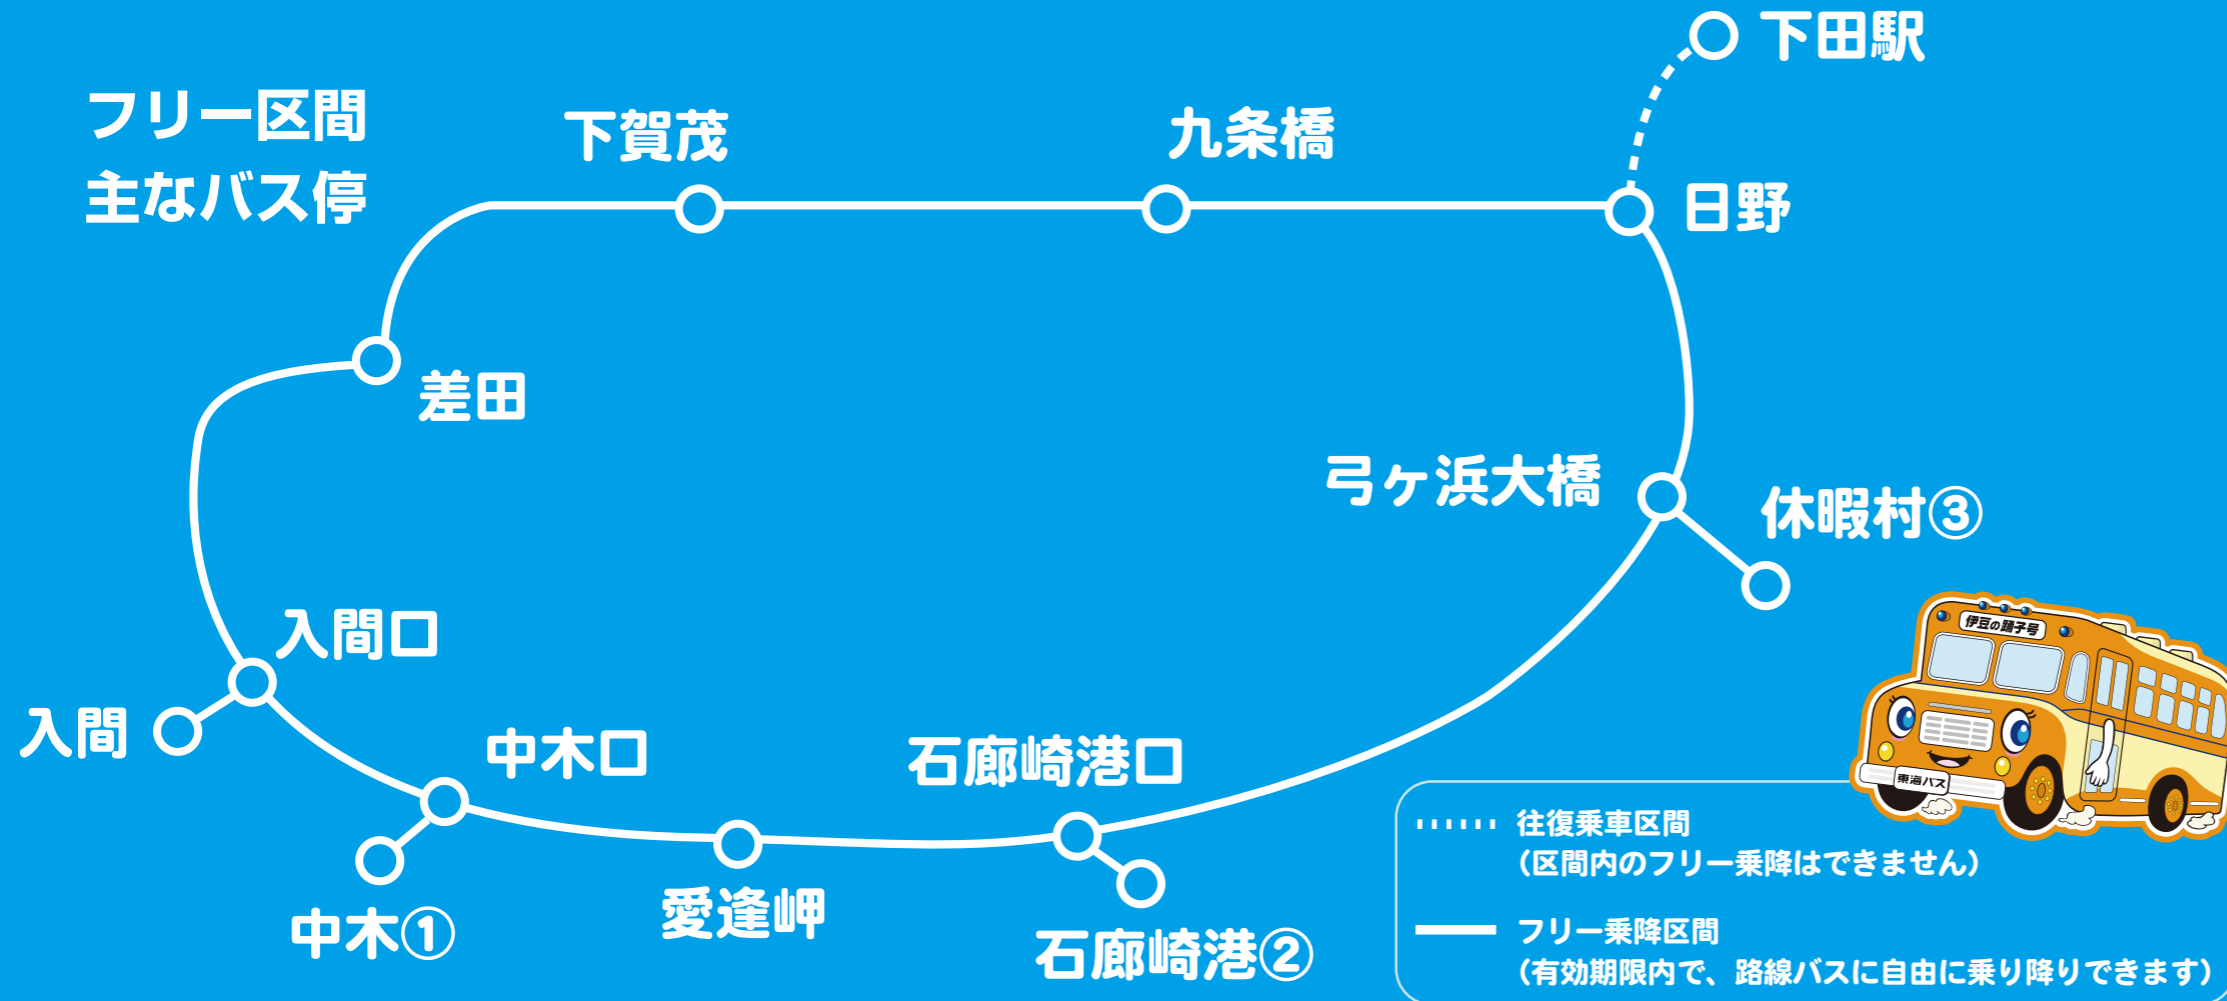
フリー区間
主なバス停

下田駅
下賀茂
九条橋
日野
差田
弓ヶ浜大橋
休暇村③
入間口
入間
中木口
中木①
愛逢岬
石廊崎港口
石廊崎港②

伊豆の踊子号
東海バス

往復乗車区間
(区間内のフリー乗降はできません)
フリー乗降区間
(有効期限内で、路線バスに自由に乗り降りできます)